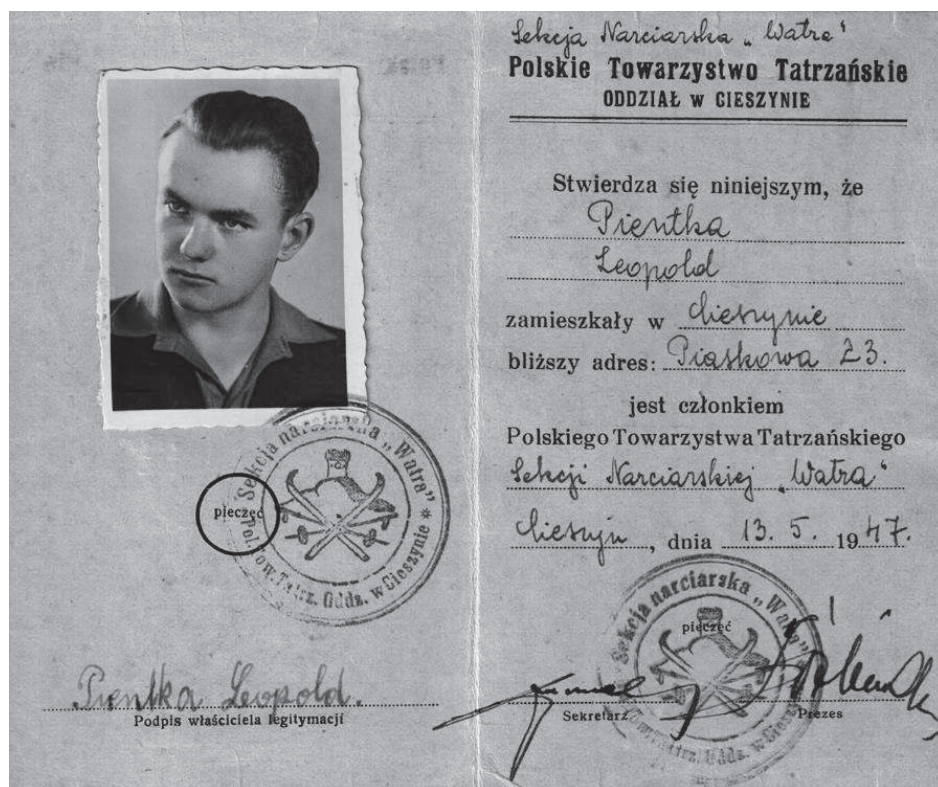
Sekcja Narciarska „Watra"
Polskie Towarzystwo Tatrzańskie
ODDZIAŁ W CIESZYNIE

Stwierdza się niniejszym, że
Pientka
Leopold
zamieszkały w Cieszynie
bliższy adres: Piastowa 23.
jest członkiem
Polskiego Towarzystwa Tatrzańskiego
Sekcji Narciarskiej „Watra"
Cieszyn, dnia 13. 5. 1947.

Sekcja narciarska „Watra" Pol. Tow. Tatrz. Oddz. w Cieszynie
pieczęć

Sekcja narciarska „Watra" Pol. Tow. Tatrz. Oddz. w Cieszynie
pieczęć

Pientka Leopold.
Podpis właściciela legitymacji

Sekretarz
Prezes